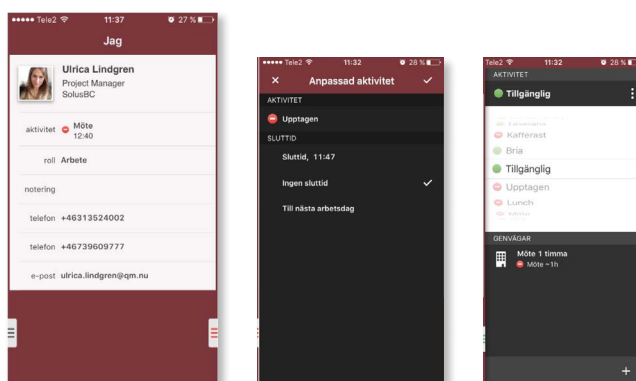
●●●●● Tele2 11:37 27 %

Jag

Ulrica Lindgren
Project Manager
SolusBC

aktivitet Möte 12:40

roll Arbete

notering

telefon +46313524002

telefon +46739609777

e-post ulrica.lindgren@qm.nu

●●●●● Tele2 11:32 28 %

× Anpassad aktivitet ✓

AKTIVITET

Upptagen

SLUTTID

Sluttid, 11:47

Ingen sluttid ✓

Till nästa arbetsdag

Tele2 11:32 28 %

AKTIVITET

Tillgänglig

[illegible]

Kafferast

Bria

Tillgänglig

Upptagen

Lunch

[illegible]

GENVÄGAR

Möte 1 timma
Möte ~1h

+